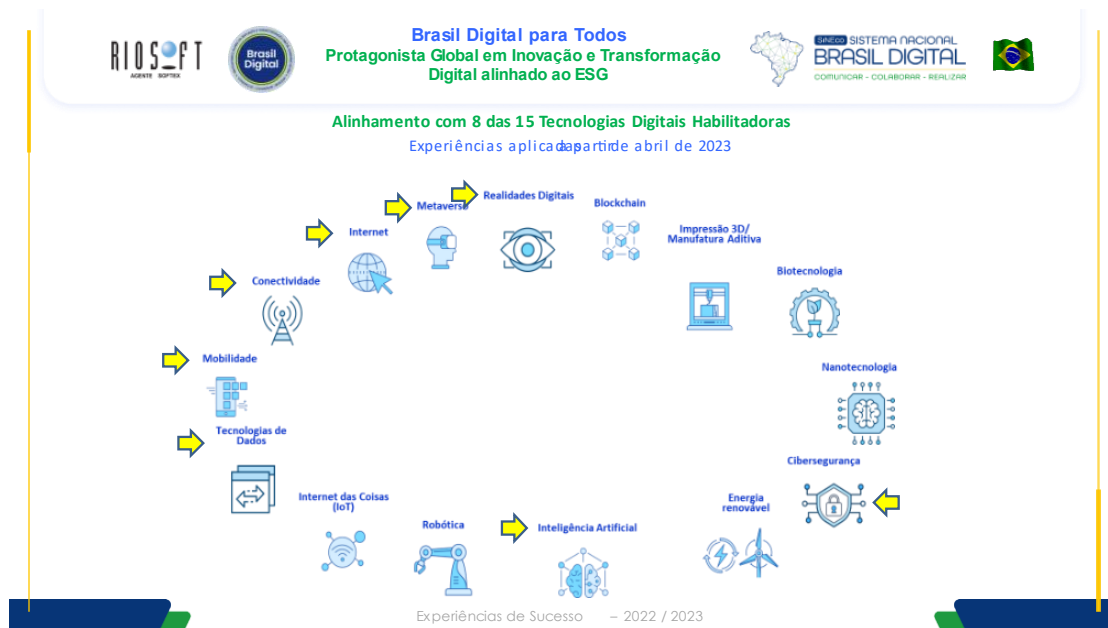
RIOSOFT
AGENTE SOFTEX

Brasil Digital

Brasil Digital para Todos
Protagonista Global em Inovação e Transformação Digital alinhado ao ESG

SINEco SISTEMA NACIONAL
BRASIL DIGITAL
COMUNICAR - COLABORAR - REALIZAR

Alinhamento com 8 das 15 Tecnologias Digitais Habilitadoras
Experiências aplicadas a partir de abril de 2023

Realidades Digitais
Blockchain
Metaverso
Internet
Impressão 3D/ Manufatura Aditiva
Conectividade
Biotecnologia
Mobilidade
Nanotecnologia
Tecnologias de Dados
Cibersegurança
Internet das Coisas (IoT)
Energia renovável
Robótica
Inteligência Artificial

Experiências de Sucesso – 2022 / 2023